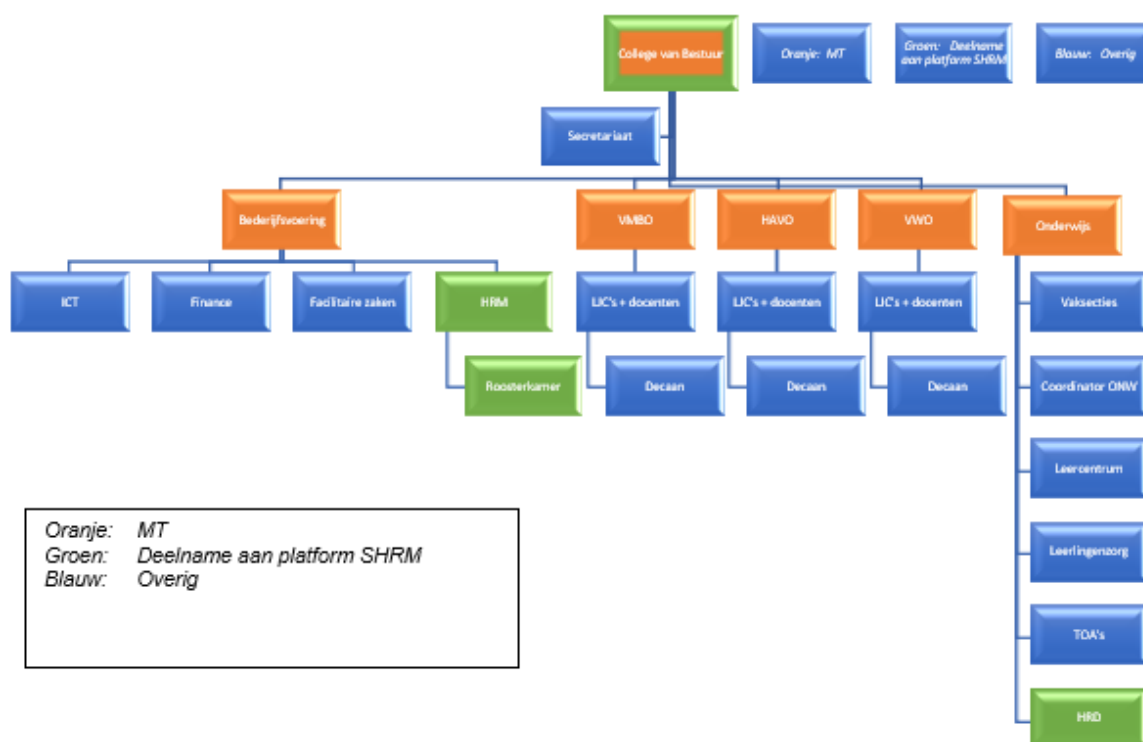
College van Bestuur

Oranje: MT

Groen: Deelname aan platform SHRM

Blauw: Overig

Secretariaat

Bedrijfsvoering

VMBO

HAVO

VWO

Onderwijs

ICT

Finance

Facilitaire zaken

HRM

Roosterkamer

LIC's + docenten

Decaan

LIC's + docenten

Decaan

LIC's + docenten

Decaan

Vaksecties

Coordinator ONW

Leercentrum

Leerlingenzorg

TOA's

HRD

Oranje: MT
Groen: Deelname aan platform SHRM
Blauw: Overig